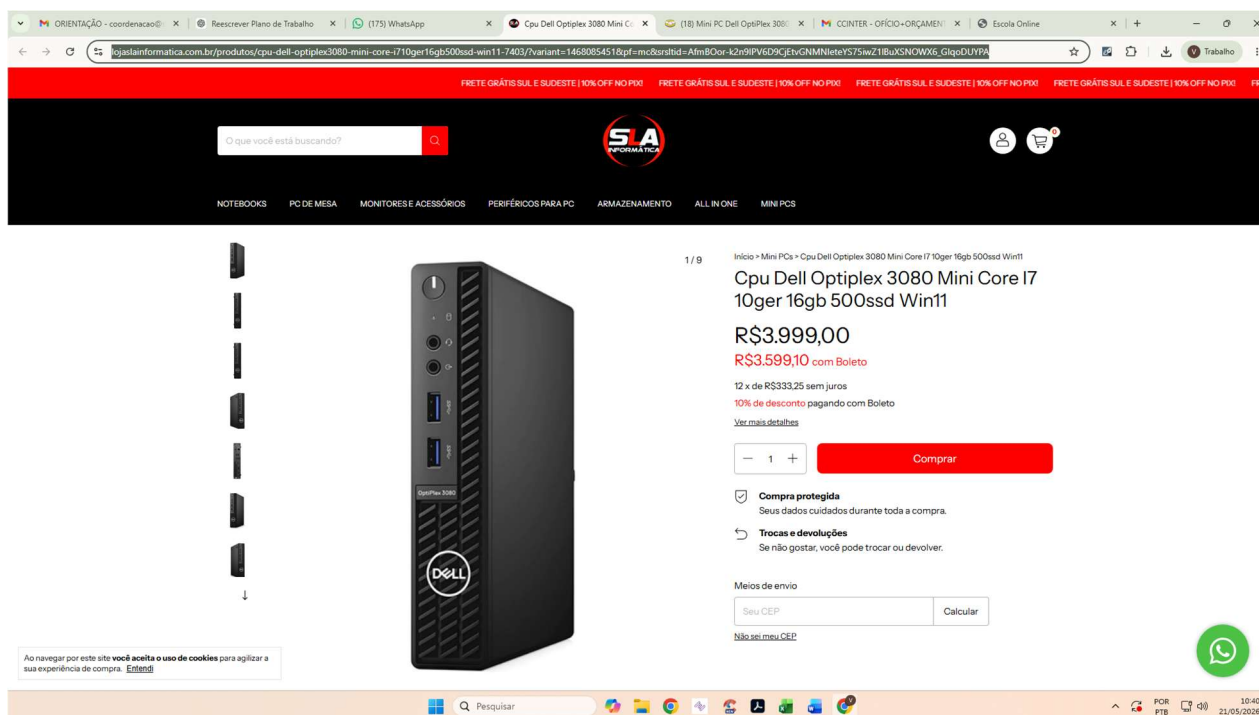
M ORIENTAÇÃO - coordenacao@ ×
Reescrever Plano de Trabalho ×
(175) WhatsApp ×
Cpu Dell Optiplex 3080 Mini C ×
(18) Mini PC Dell OptiPlex 3080 ×
M CCINTER - OFÍCIO+ORÇAMENT ×
Escola Online ×

lojaslainformatica.com.br/produtos/cpu-dell-optiplex3080-mini-core-i710ger16gb500ssd-win11-7403/?variant=1468085451&pf=mc&srsltid=AfmBOor-k2n9lPV6D9CjEtvGNMNleteYS75iwZ1lBuXSNOWX6_GlqoDUYPA

Trabalho

FRETE GRÁTIS SUL E SUDESTE | 10% OFF NO PIX! FRETE GRÁTIS SUL E SUDESTE | 10% OFF NO PIX! FRETE GRÁTIS SUL E SUDESTE | 10% OFF NO PIX! FRETE GRÁTIS SUL E SUDESTE | 10% OFF NO PIX!

O que você está buscando?

SLA INFORMÁTICA

0

NOTEBOOKS PC DE MESA MONITORES E ACESSÓRIOS PERIFÉRICOS PARA PC ARMAZENAMENTO ALL IN ONE MINI PCS

1 / 9

OptiPlex 3080

DELL

Início > Mini PCs > Cpu Dell Optiplex 3080 Mini Core I7 10ger 16gb 500ssd Win11

Cpu Dell Optiplex 3080 Mini Core I7 10ger 16gb 500ssd Win11

R$3.999,00

R$3.599,10 com Boleto

12 x de R$333,25 sem juros

10% de desconto pagando com Boleto

Ver mais detalhes

− 1 +

Comprar

Compra protegida
Seus dados cuidados durante toda a compra.

Trocas e devoluções
Se não gostar, você pode trocar ou devolver.

Meios de envio

Seu CEP

Calcular

Não sei meu CEP

Ao navegar por este site **você aceita o uso de cookies** para agilizar a sua experiência de compra. Entendi

Pesquisar

POR PTB

10:40
21/05/2026